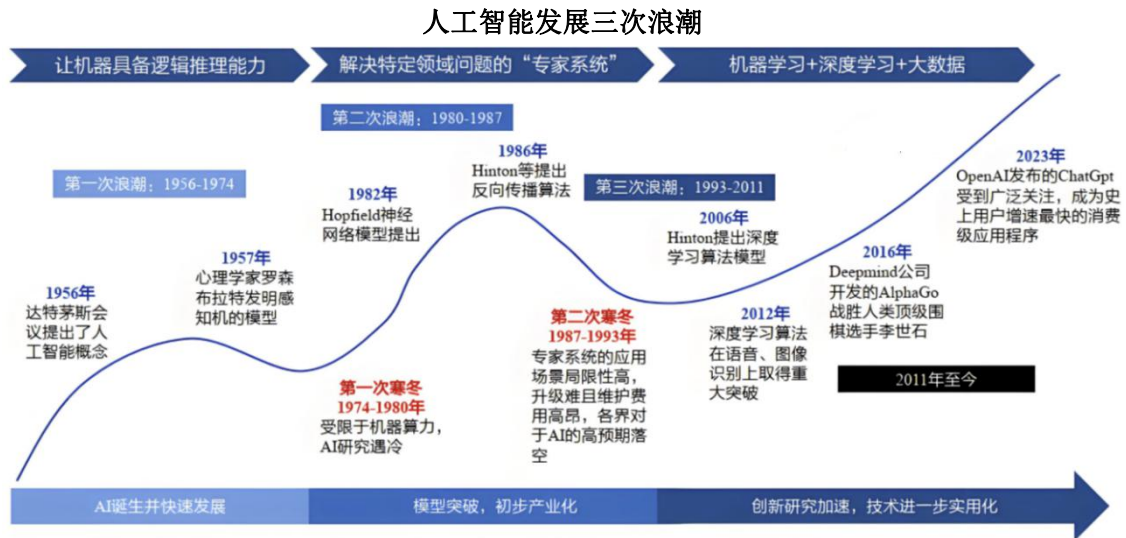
人工智能发展三次浪潮

让机器具备逻辑推理能力

解决特定领域问题的“专家系统”

机器学习+深度学习+大数据

第二次浪潮：1980-1987

第一次浪潮：1956-1974

1986年
Hinton等提出反向传播算法

第三次浪潮：1993-2011

2023年
OpenAI发布的ChatGpt受到广泛关注，成为史上用户增速最快的消费级应用程序

1982年
Hopfield神经网络模型提出

2006年
Hinton提出深度学习算法模型

1957年
心理学家罗森布拉特发明感知机的模型

2016年
Deepmind公司开发的AlphaGo战胜人类顶级围棋选手李世石

1956年
达特茅斯会议提出了人工智能概念

第二次寒冬
1987-1993年
专家系统的应用场景局限性高，升级难且维护费用高昂，各界对于AI的高预期落空

2012年
深度学习算法在语音、图像识别上取得重大突破

2011年至今

第一次寒冬
1974-1980年
受限于机器算力，AI研究遇冷

AI诞生并快速发展

模型突破，初步产业化

创新研究加速，技术进一步实用化